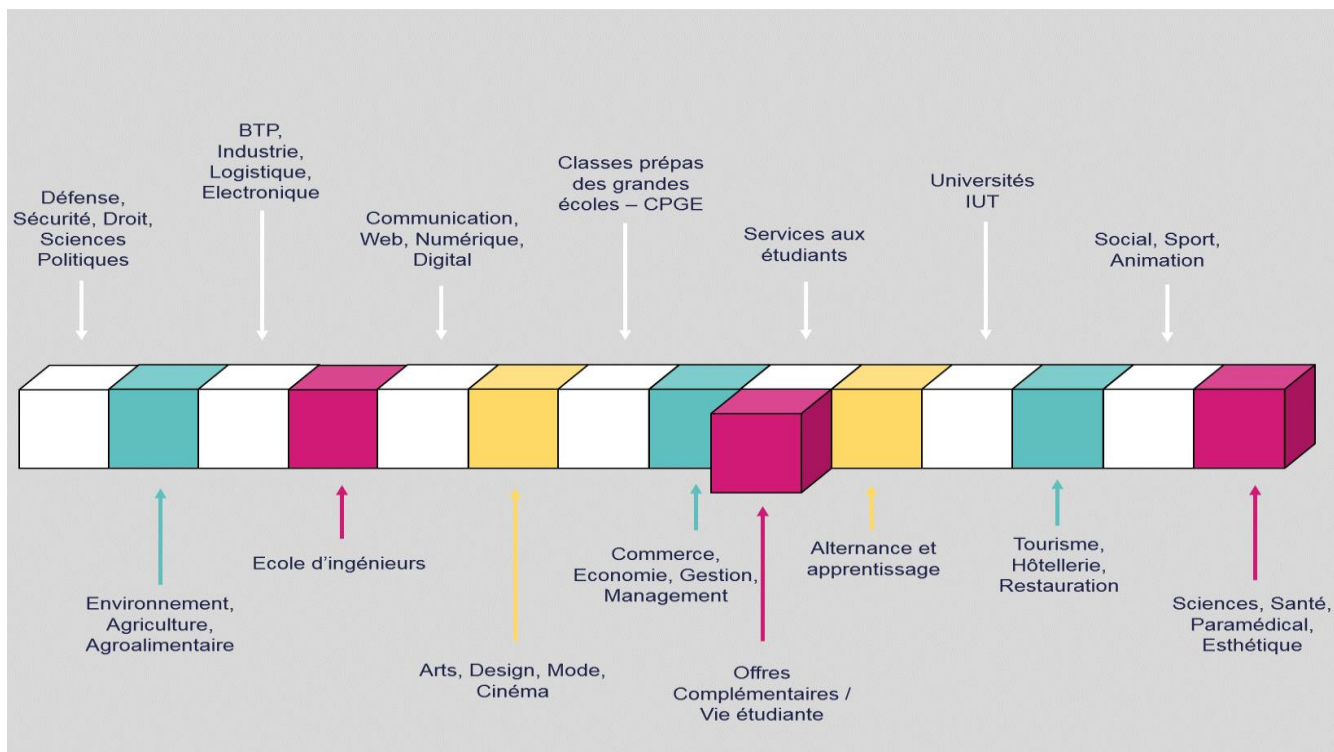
Défense, Sécurité, Droit, Sciences Politiques

BTP, Industrie, Logistique, Electronique

Communication, Web, Numérique, Digital

Classes prépas des grandes écoles – CPGE

Services aux étudiants

Universités IUT

Social, Sport, Animation

Environnement, Agriculture, Agroalimentaire

Ecole d'ingénieurs

Arts, Design, Mode, Cinéma

Commerce, Economie, Gestion, Management

Offres Complémentaires / Vie étudiante

Alternance et apprentissage

Tourisme, Hôtellerie, Restauration

Sciences, Santé, Paramédical, Esthétique